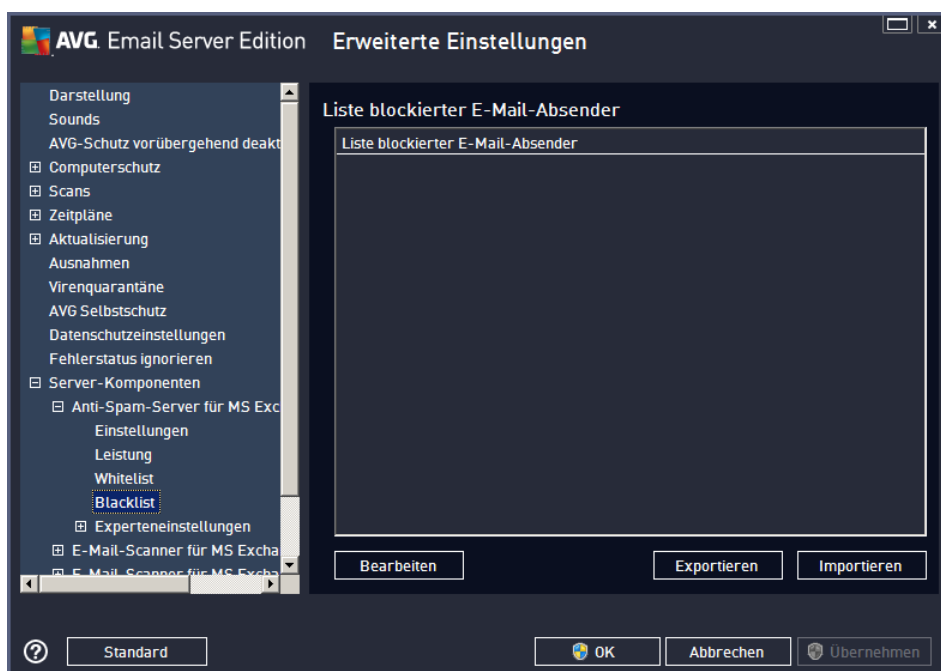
AVG. Email Server Edition Erweiterte Einstellungen

Darstellung
Sounds
AVG-Schutz vorübergehend deakt
⊞ Computerschutz
⊞ Scans
⊞ Zeitpläne
⊞ Aktualisierung
Ausnahmen
Virenquarantäne
AVG Selbstschutz
Datenschutzeinstellungen
Fehlerstatus ignorieren
⊟ Server-Komponenten
⊟ Anti-Spam-Server für MS Exc
Einstellungen
Leistung
Whitelist
Blacklist
⊞ Experteneinstellungen
⊞ E-Mail-Scanner für MS Excha
⊞ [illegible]

Liste blockierter E-Mail-Absender

Liste blockierter E-Mail-Absender

Bearbeiten
Exportieren
Importieren

Standard
OK
Abbrechen
Übernehmen